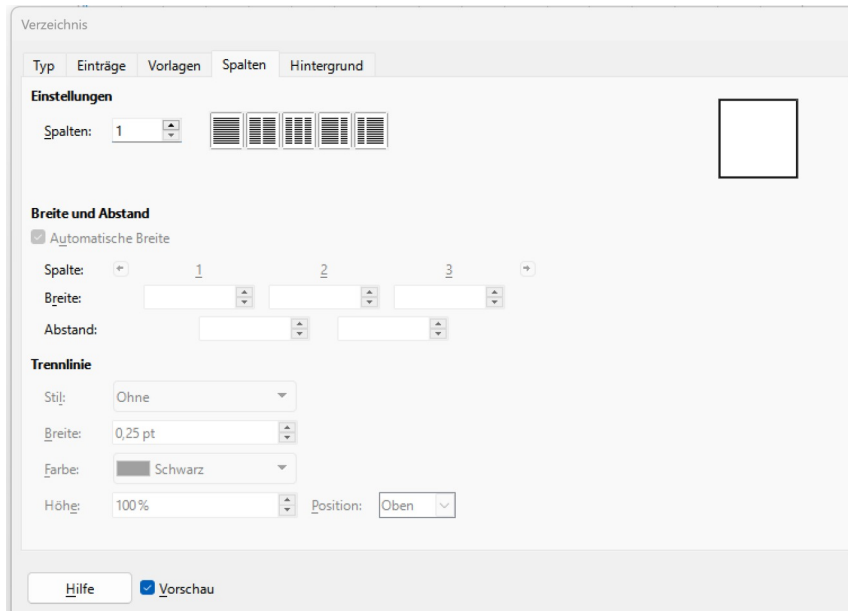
Verzeichnis

Typ Einträge Vorlagen Spalten Hintergrund

Einstellungen

Spalten: 1

Breite und Abstand

Automatische Breite

Spalte: 1 2 3

Breite:

Abstand:

Trennlinie

Stil: Ohne

Breite: 0,25 pt

Farbe: Schwarz

Höhe: 100 % Position: Oben

Hilfe Vorschau